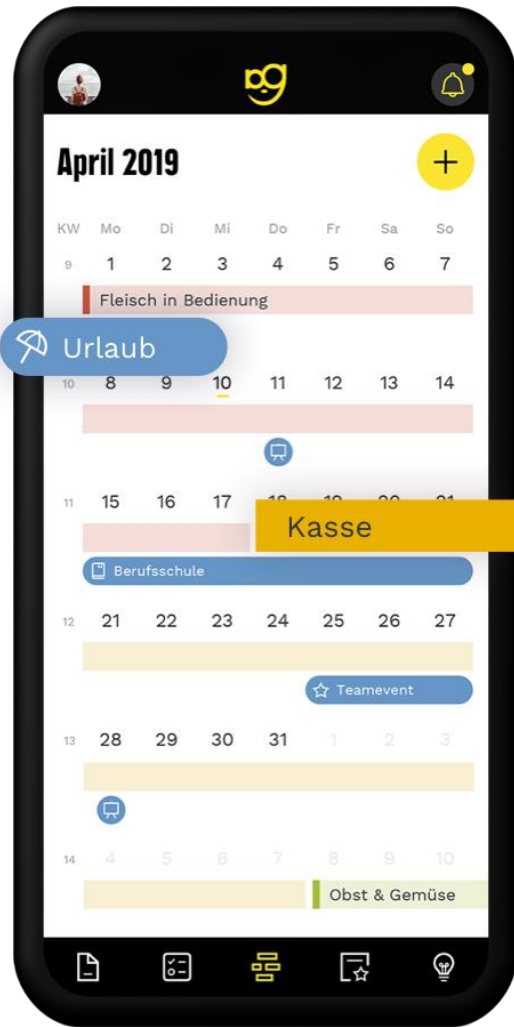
April 2019

| KW | Mo | Di | Mi | Do | Fr | Sa | So |
|---|---|---|---|---|---|---|---|
| 9 | 1 | 2 | 3 | 4 | 5 | 6 | 7 |
| 10 | 8 | 9 | 10 | 11 | 12 | 13 | 14 |
| 11 | 15 | 16 | 17 | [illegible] | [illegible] | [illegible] | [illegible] |
| 12 | 21 | 22 | 23 | 24 | 25 | 26 | 27 |
| 13 | 28 | 29 | 30 | 31 | 1 | 2 | 3 |
| 14 | 4 | 5 | 6 | 7 | 8 | 9 | 10 |

Fleisch in Bedienung

Urlaub

Kasse

Berufsschule

Teamevent

Obst & Gemüse